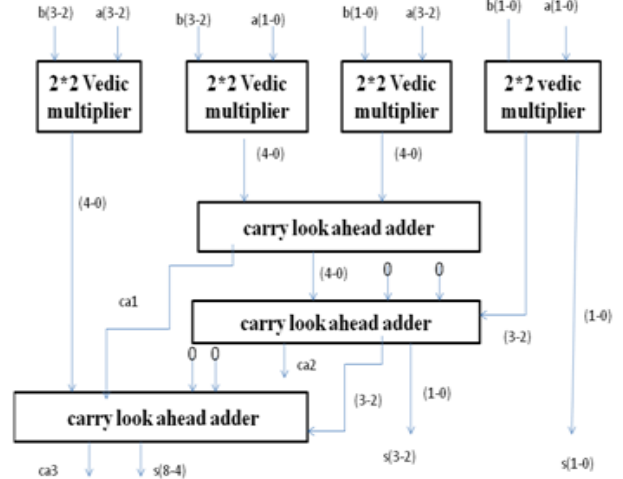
b(3-2) a(3-2) b(3-2) a(1-0) b(1-0) a(3-2) b(1-0) a(1-0)

2*2 Vedic multiplier

2*2 Vedic multiplier

2*2 Vedic multiplier

2*2 vedic multiplier

(4-0)

(4-0)

(4-0)

carry look ahead adder

ca1

(4-0) 0 0

carry look ahead adder

(3-2)

(1-0)

0 0

ca2

(3-2)

(1-0)

carry look ahead adder

ca3 s(8-4)

s(3-2)

s(1-0)